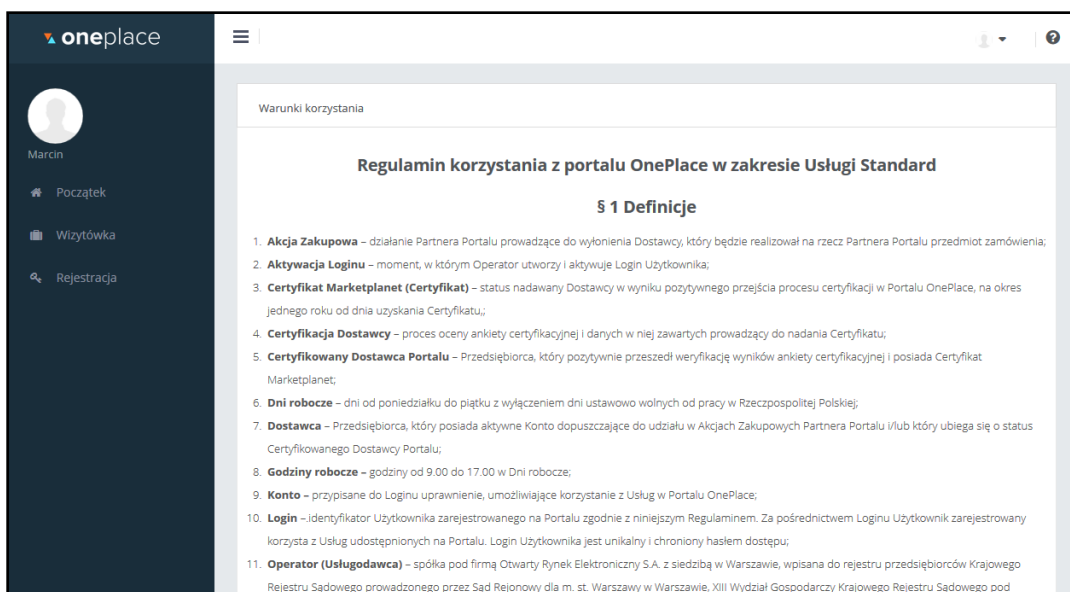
oneplace

Marcin

Początek

Wizytówka

Rejestracja

Warunki korzystania

Regulamin korzystania z portalu OnePlace w zakresie Usługi Standard

§ 1 Definicje

1. **Akcja Zakupowa** – działanie Partnera Portalu prowadzące do wyłonienia Dostawcy, który będzie realizował na rzecz Partnera Portalu przedmiot zamówienia;
2. **Aktywacja Loginu** – moment, w którym Operator utworzy i aktywuje Login Użytkownika;
3. **Certyfikat Marketplanet (Certyfikat)** – status nadawany Dostawcy w wyniku pozytywnego przejścia procesu certyfikacji w Portalu OnePlace, na okres jednego roku od dnia uzyskania Certyfikatu,;
4. **Certyfikacja Dostawcy** – proces oceny ankiety certyfikacyjnej i danych w niej zawartych prowadzący do nadania Certyfikatu;
5. **Certyfikowany Dostawca Portalu** – Przedsiębiorca, który pozytywnie przeszedł weryfikację wyników ankiety certyfikacyjnej i posiada Certyfikat Marketplanet;
6. **Dni robocze** – dni od poniedziałku do piątku z wyłączeniem dni ustawowo wolnych od pracy w Rzeczpospolitej Polskiej;
7. **Dostawca** – Przedsiębiorca, który posiada aktywne Konto dopuszczające do udziału w Akcjach Zakupowych Partnera Portalu i/lub który ubiega się o status Certyfikowanego Dostawcy Portalu;
8. **Godziny robocze** – godziny od 9.00 do 17.00 w Dni robocze;
9. **Konto** – przypisane do Loginu uprawnienie, umożliwiające korzystanie z Usług w Portalu OnePlace;
10. **Login** – identyfikator Użytkownika zarejestrowanego na Portalu zgodnie z niniejszym Regulaminem. Za pośrednictwem Loginu Użytkownik zarejestrowany korzysta z Usług udostępnionych na Portalu. Login Użytkownika jest unikalny i chroniony hasłem dostępu;
11. **Operator (Usługodawca)** – spółka pod firmą Otwarty Rynek Elektroniczny S.A. z siedzibą w Warszawie, wpisana do rejestru przedsiębiorców Krajowego Rejestru Sądowego prowadzonego przez Sąd Rejonowy dla m. st. Warszawy w Warszawie, XIII Wydział Gospodarczy Krajowego Rejestru Sądowego pod